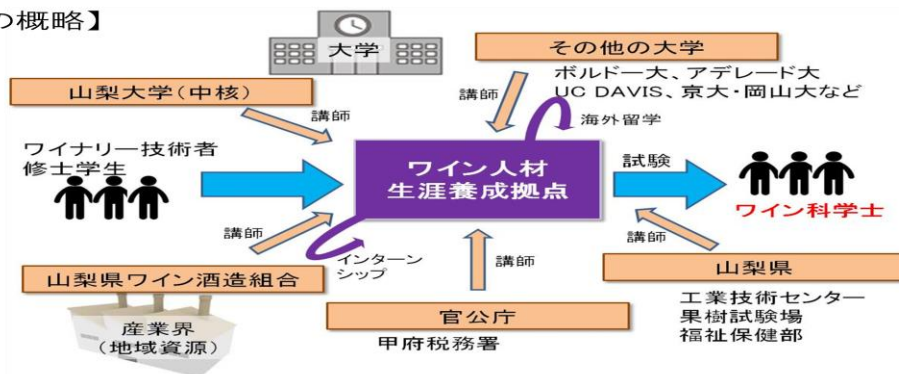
つ概略】

大学

その他の大学

ボルドー大、アデレード大
UC DAVIS、京大・岡山大など

山梨大学（中核）

講師

講師

海外留学

ワイナリー技術者
修士学生

ワイン人材
生涯養成拠点

試験

ワイン科学士

講師

インターン
シップ

講師

講師

山梨県

山梨県ワイン酒造組合

産業界
（地域資源）

官公庁

甲府税務署

工業技術センター
果樹試験場
福祉保健部